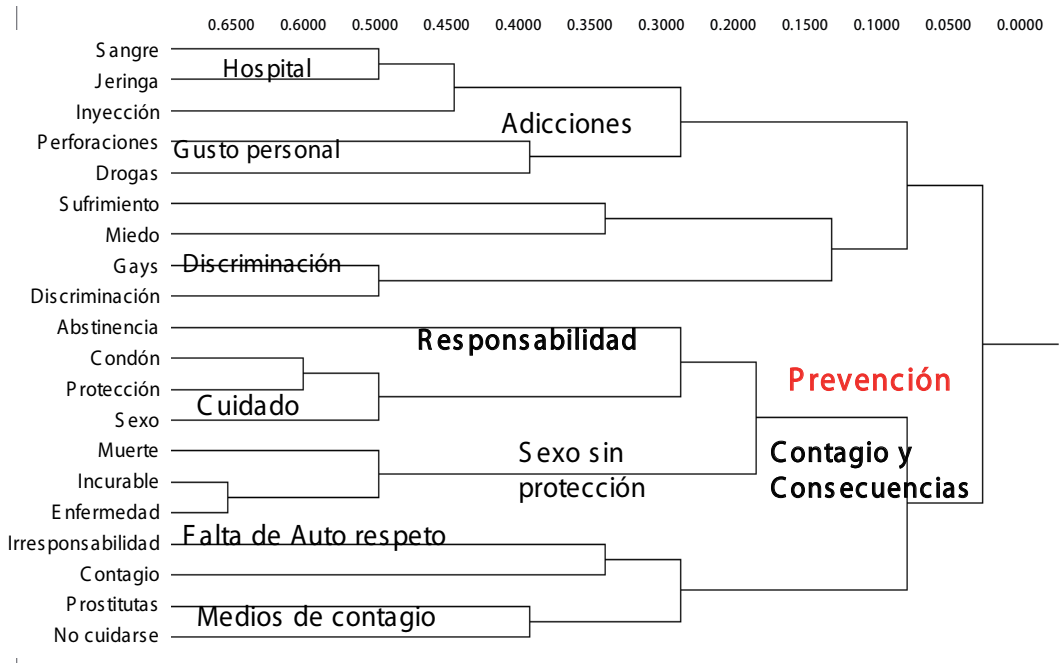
0.6500 0.6000 0.5000 0.4500 0.4000 0.3500 0.3000 0.2000 0.1500 0.1000 0.0500 0.0000

Sangre
Jeringa
Inyección
Perforaciones
Drogas
Sufrimiento
Miedo
Gays
Discriminación
Abstinencia
Condón
Protección
Sexo
Muerte
Incurable
Enfermedad
Irresponsabilidad
Contagio
Prostitutas
No cuidarse

Hospital
Adicciones
Gusto personal
Discriminación
Responsabilidad
Prevención
Cuidado
Sexo sin protección
Contagio y Consecuencias
Falta de Auto respeto
Medios de contagio